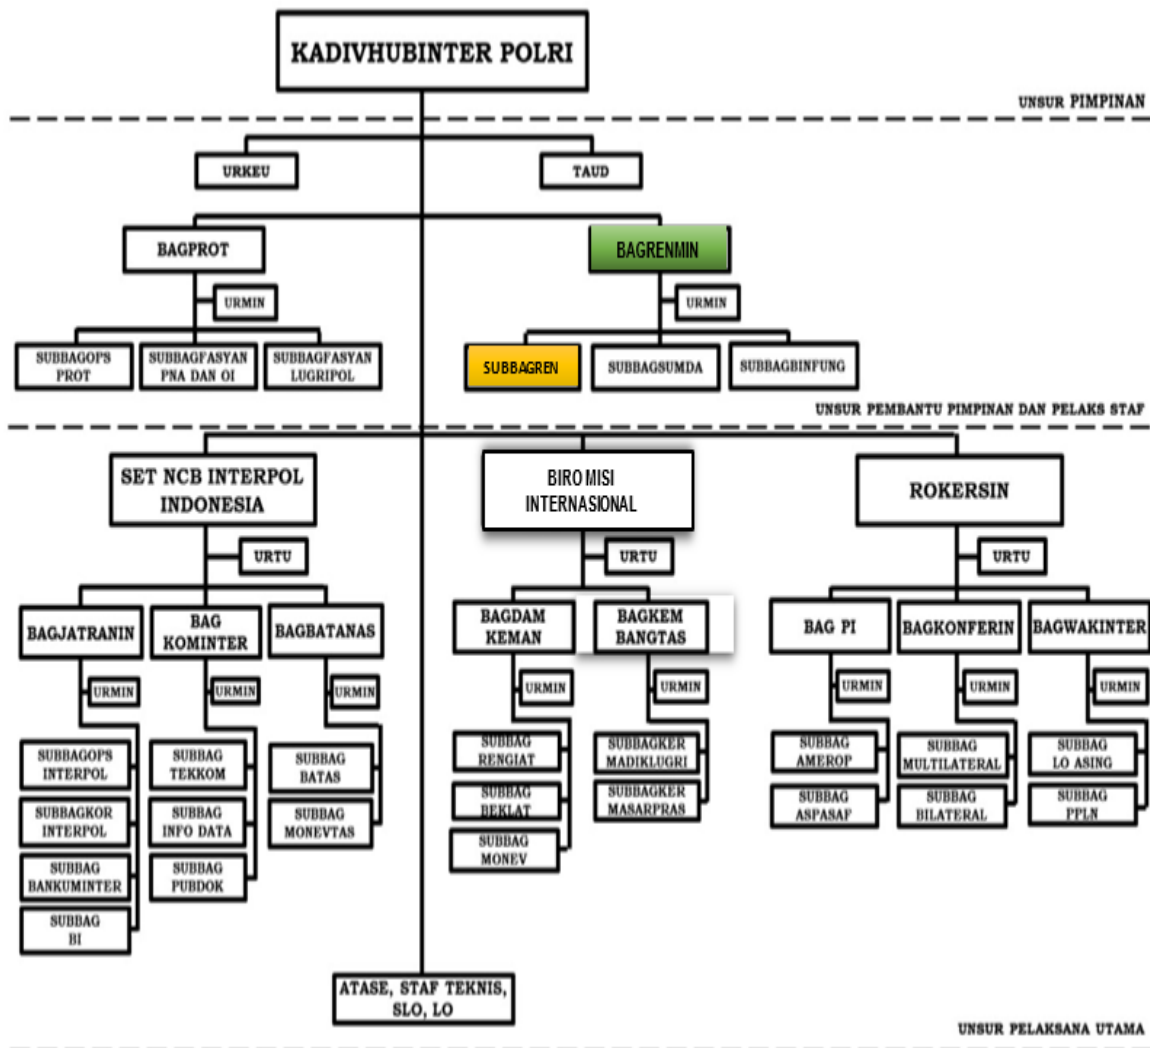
KADIVHUBINTER POLRI

UNSUR PIMPINAN

URKEU

TAUD

BAGPROT

BAGRENMIN

URMIN

URMIN

SUBBAGOPS PROT

SUBBAGFASYAN PNA DAN OI

SUBBAGFASYAN LUGRIPOL

SUBBAGREN

SUBBAGSUMDA

SUBBAGBINFUNG

UNSUR PEMBANTU PIMPINAN DAN PELAKS STAF

SET NCB INTERPOL INDONESIA

BIRO MISI INTERNASIONAL

ROKERSIN

URTU

URTU

URTU

BAGJATRANIN

BAG KOMINTER

BAGBATANAS

BAGDAM KEMAN

BAGKEM BANGTAS

BAG PI

BAGKONFERIN

BAGWAKINTER

URMIN

URMIN

URMIN

URMIN

URMIN

URMIN

URMIN

URMIN

SUBBAGOPS INTERPOL

SUBBAGKOR INTERPOL

SUBBAG BANKUMINTER

SUBBAG BI

SUBBAG TEKKOM

SUBBAG INFO DATA

SUBBAG PUBDOK

SUBBAG BATAS

SUBBAG MONEVTAS

SUBBAG RENGIAT

SUBBAG BEKLAT

SUBBAG MONEV

SUBBAGKER MADIKLUGRI

SUBBAGKER MASARPRAS

SUBBAG AMEROP

SUBBAG ASPASAF

SUBBAG MULTILATERAL

SUBBAG BILATERAL

SUBBAG LO ASING

SUBBAG PPLN

ATASE, STAF TEKNIS, SLO, LO

UNSUR PELAKSANA UTAMA